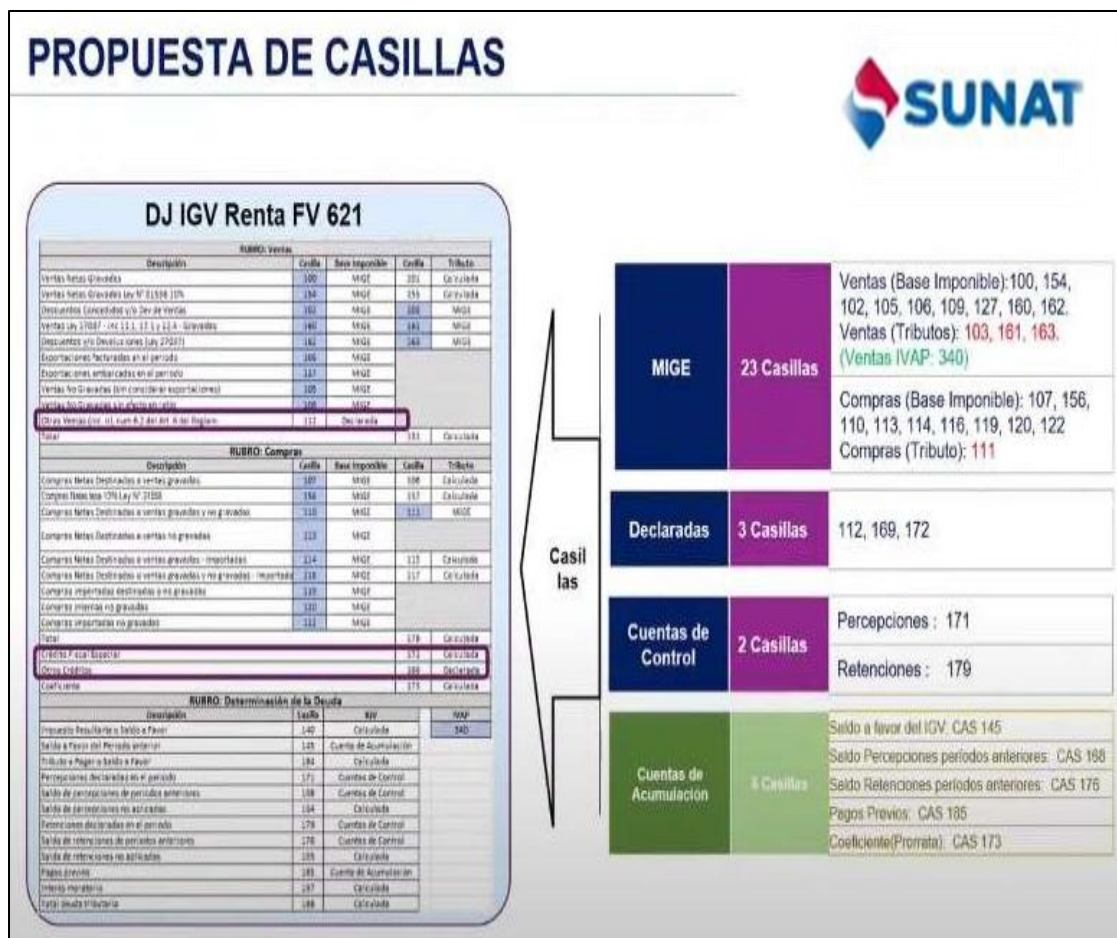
PROPUESTA DE CASILLAS

SUNAT

DJ IGV Renta FV 621

RUBRO: Ventas

| Descripción | Casilla | Base Imponible | Casilla | Tributo |
|---|---|---|---|---|
| Ventas Netas Gravadas | 100 | MIGE | 101 | Calculada |
| Ventas Netas Gravadas Ley N° 31358 10% | 154 | MIGE | 155 | Calculada |
| Descuentos Concedidos y/o Dev de Ventas | 102 | MIGE | 103 | MIGE |
| Ventas Ley 27037 - inc 13.1, 13.2 y 13.4 - Gravadas | 160 | MIGE | 161 | MIGE |
| Descuentos y/o Devoluciones (Ley 27037) | 162 | MIGE | 163 | MIGE |
| Exportaciones facturadas en el periodo | 106 | MIGE | | |
| Exportaciones embarcadas en el periodo | 127 | MIGE | | |
| Ventas No Gravadas (sin considerar exportaciones) | 105 | MIGE | | |
| Ventas No Gravadas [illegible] | 109 | MIGE | | |
| Otras Ventas (inc. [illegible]) | 112 | Declarada | | |
| Total | | | 131 | Calculada |

RUBRO: Compras

| Descripción | Casilla | Base Imponible | Casilla | Tributo |
|---|---|---|---|---|
| Compras Netas Destinadas a ventas gravadas | 107 | MIGE | 108 | Calculada |
| Compras Netas Ley 10% Ley N° 31358 | 156 | MIGE | 157 | Calculada |
| Compras Netas Destinadas a ventas gravadas y no gravadas | 110 | MIGE | 111 | MIGE |
| Compras Netas Destinadas a ventas no gravadas | 113 | MIGE | | |
| Compras Netas Destinadas a ventas gravadas - Importadas | 114 | MIGE | 115 | Calculada |
| Compras Netas Destinadas a ventas gravadas y no gravadas - Importadas | 116 | MIGE | 117 | Calculada |
| Compras importadas destinadas a no gravadas | 119 | MIGE | | |
| Compras internas no gravadas | 120 | MIGE | | |
| Compras importadas no gravadas | 122 | MIGE | | |
| Total | | | 178 | Calculada |
| Crédito Fiscal Especial | | | 172 | Calculada |
| Otros Créditos | | | 169 | Declarada |
| Coeficiente | | | 173 | Calculada |

RUBRO: Determinación de la Deuda

| Descripción | Casilla | IGV | IVAP |
|---|---|---|---|
| Impuesto Resultante o Saldo a Favor | 140 | Calculada | 340 |
| Saldo a Favor del Periodo anterior | 145 | Cuenta de Acumulación | |
| Tributo a Pagar o Saldo a Favor | 184 | Calculada | |
| Percepciones declaradas en el periodo | 171 | Cuentas de Control | |
| Saldo de percepciones de periodos anteriores | 168 | Cuentas de Control | |
| Saldo de percepciones no aplicadas | 164 | Calculada | |
| Retenciones declaradas en el periodo | 179 | Cuentas de Control | |
| Saldo de retenciones de periodos anteriores | 176 | Cuentas de Control | |
| Saldo de retenciones no aplicadas | 165 | Calculada | |
| Pagos previos | 185 | Cuenta de Acumulación | |
| Interés moratorio | 187 | Calculada | |
| Total deuda tributaria | 188 | Calculada | |

Casillas

MIGE | 23 Casillas | Ventas (Base Imponible):100, 154, 102, 105, 106, 109, 127, 160, 162. Ventas (Tributos): 103, 161, 163. (Ventas IVAP: 340)

Compras (Base Imponible): 107, 156, 110, 113, 114, 116, 119, 120, 122 Compras (Tributo): 111

Declaradas | 3 Casillas | 112, 169, 172

Cuentas de Control | 2 Casillas | Percepciones : 171

Retenciones : 179

Cuentas de Acumulacion | 5 Casillas | Saldo a favor del IGV: CAS 145

Saldo Percepciones periodos anteriores: CAS 168

Saldo Retenciones periodos anteriores: CAS 176

Pagos Previos: CAS 185

Coeficiente(Prorrata): CAS 173